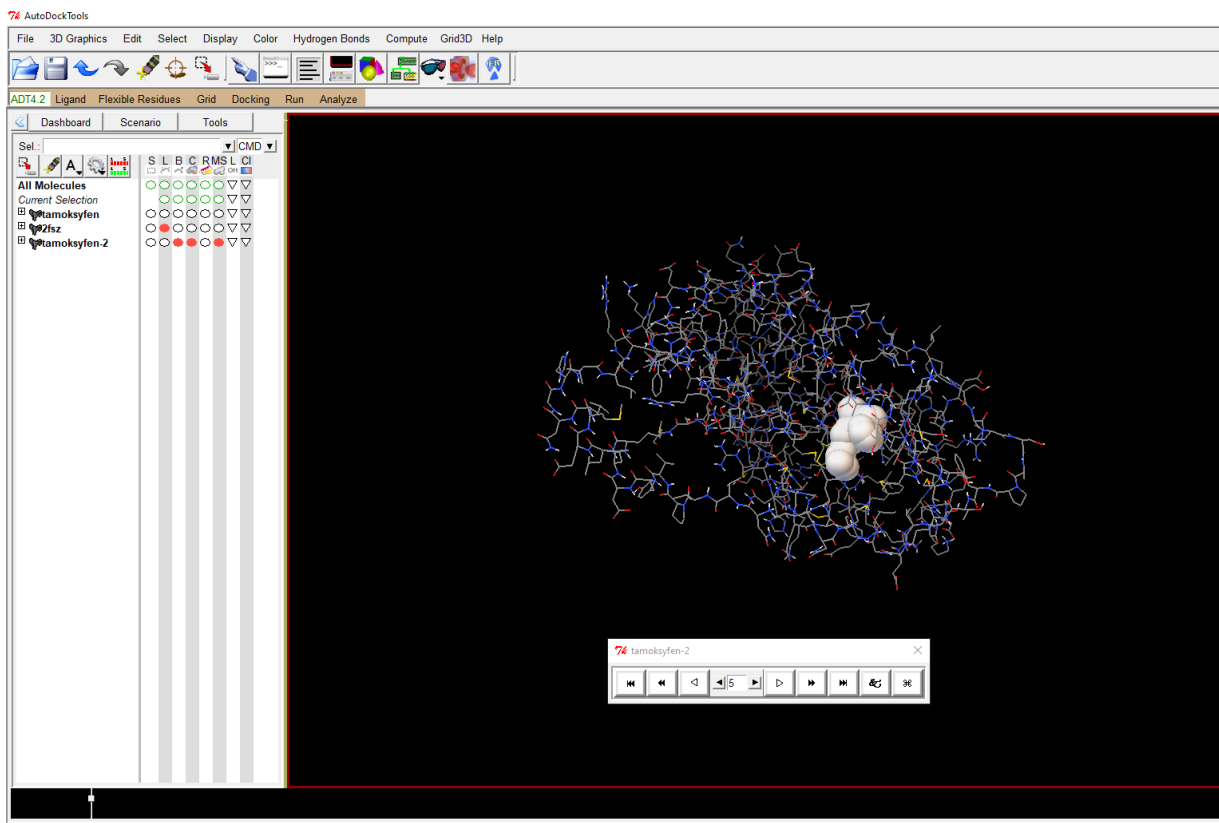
AutoDockTools

File 3D Graphics Edit Select Display Color Hydrogen Bonds Compute Grid3D Help

ADT4.2 Ligand Flexible Residues Grid Docking Run Analyze

Dashboard Scenario Tools

Sel.: CMD

S L B C R MS L Cl

All Molecules
Current Selection
tamoksyfen
2fsz
tamoksyfen-2

tamoksyfen-2

5